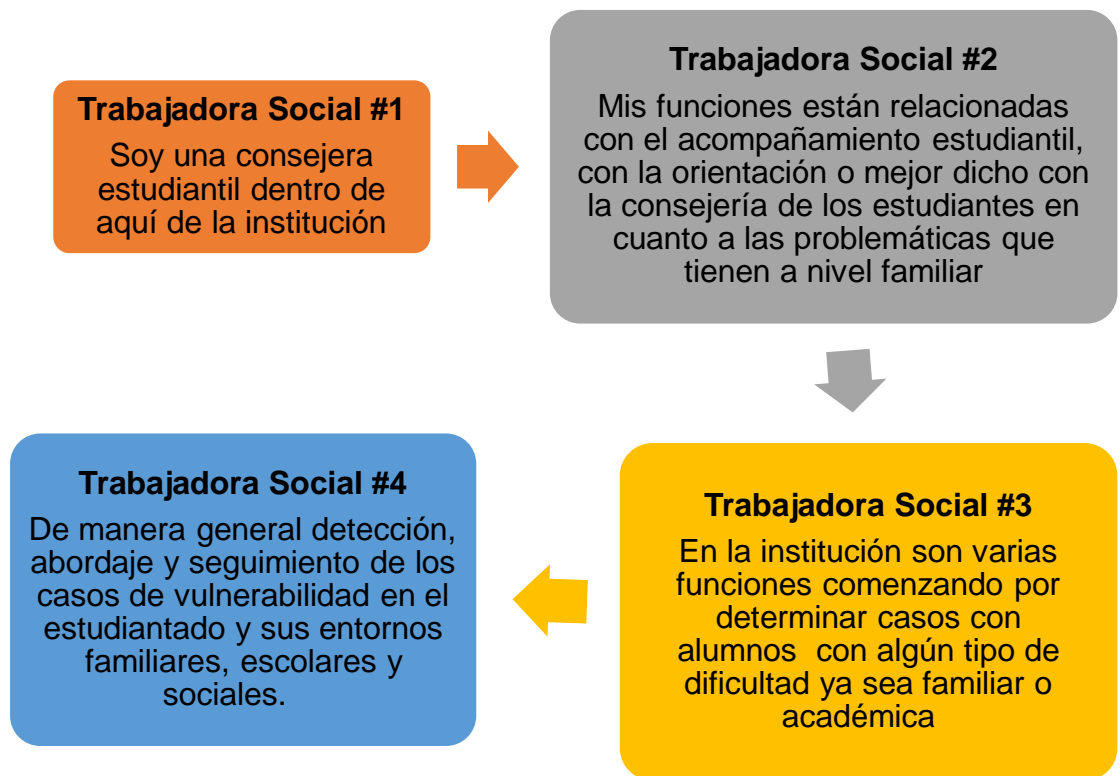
Trabajadora Social #1
Soy una consejera estudiantil dentro de aquí de la institución

Trabajadora Social #2
Mis funciones están relacionadas con el acompañamiento estudiantil, con la orientación o mejor dicho con la consejería de los estudiantes en cuanto a las problemáticas que tienen a nivel familiar

Trabajadora Social #3
En la institución son varias funciones comenzando por determinar casos con alumnos  con algún tipo de dificultad ya sea familiar o académica

Trabajadora Social #4
De manera general detección, abordaje y seguimiento de los casos de vulnerabilidad en el estudiantado y sus entornos familiares, escolares y sociales.